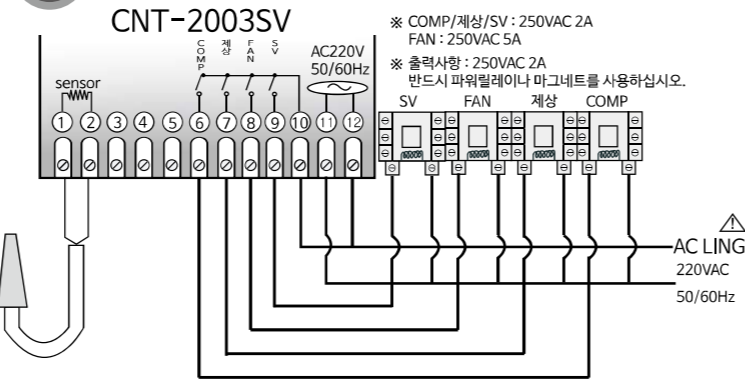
CNT-2003SV

※ COMP/제상/SV : 250VAC 2A
FAN : 250VAC 5A

※ 출력사항 : 250VAC 2A
반드시 파워릴레이나 마그네트를 사용하십시오.

sensor

COMP 제상 FAN SV

AC220V
50/60Hz

① ② ③ ④ ⑤ ⑥ ⑦ ⑧ ⑨ ⑩ ⑪ ⑫

SV FAN 제상 COMP

AC LING
220VAC
50/60Hz